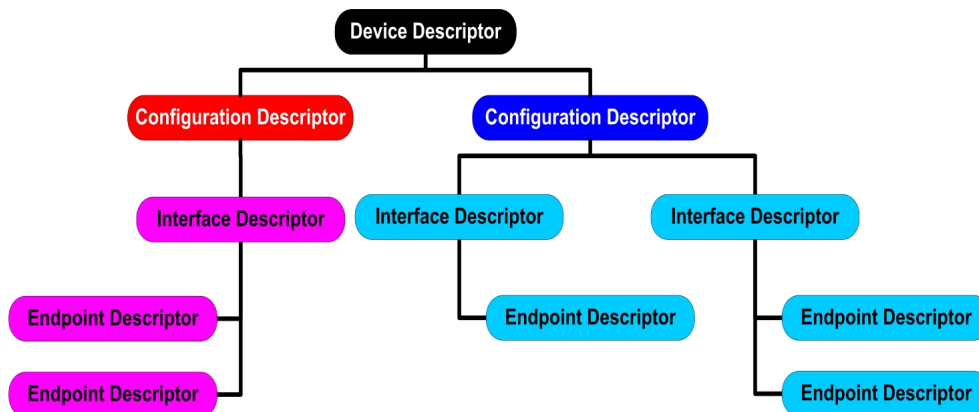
Device Descriptor

Configuration Descriptor

Configuration Descriptor

Interface Descriptor

Interface Descriptor

Interface Descriptor

Endpoint Descriptor

Endpoint Descriptor

Endpoint Descriptor

Endpoint Descriptor

Endpoint Descriptor